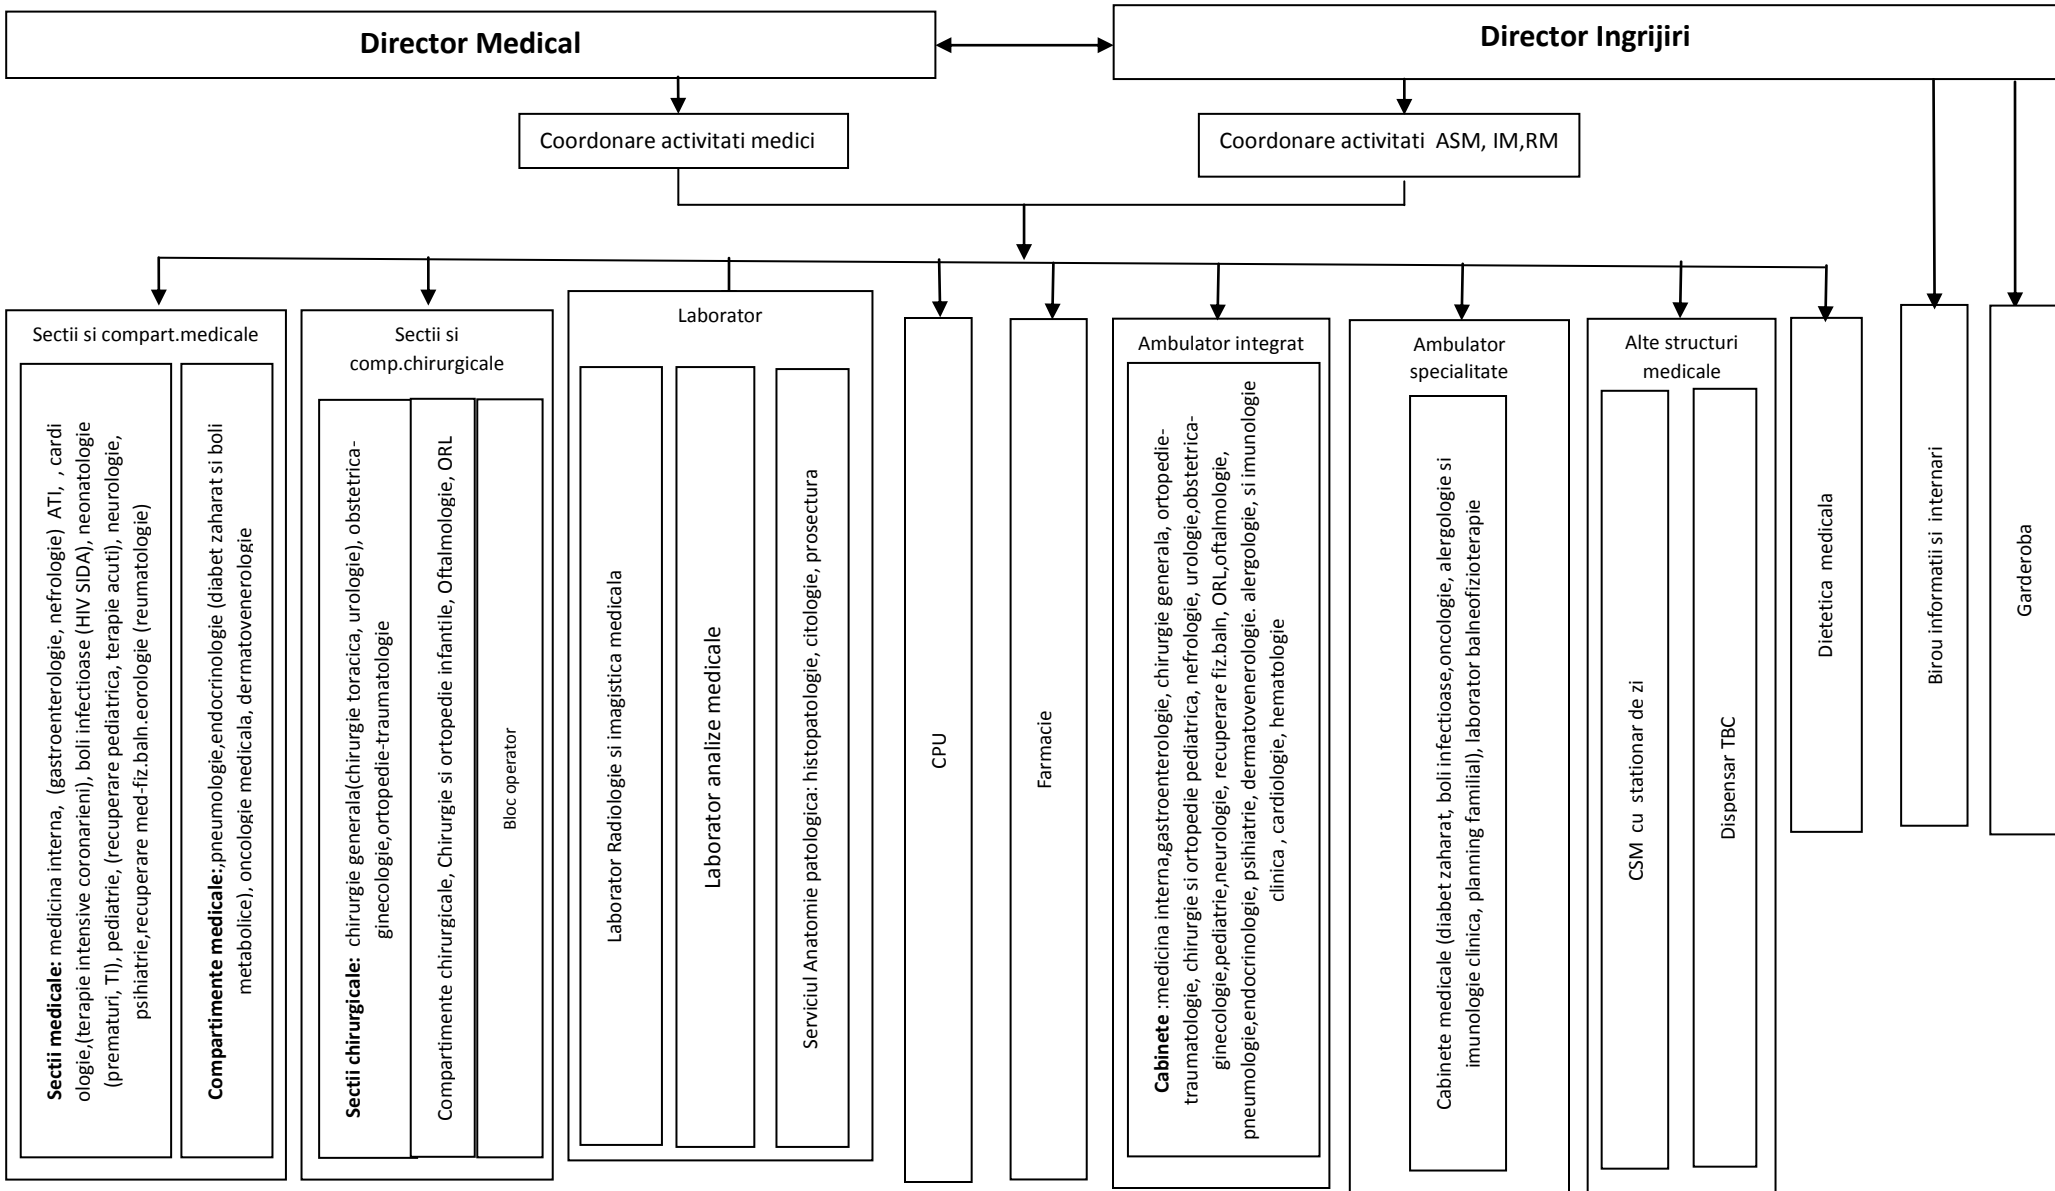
Director Medical

Director Ingrijiri

Coordonare activitati medici

Coordonare activitati ASM, IM,RM

Sectii si compart.medicale

Sectii medicale: medicina interna, (gastroenterologie, nefrologie) ATI, , cardiologie,(terapie intensive coronarieni), boli infectioase (HIV SIDA), neonatologie (prematuri, TI), pediatrie, (recuperare pediatrica, terapie acuti), neurologie, psihiatrie,recuperare med-fiz.baln.eorologie (reumatologie)

Compartimente medicale:,pneumologie,endocrinologie (diabet zaharat si boli metabolice), oncologie medicala, dermatovenerologie

Sectii si comp.chirurgicale

Sectii chirurgicale: chirurgie generala(chirurgie toracica, urologie), obstetrica-ginecologie,ortopedie-traumatologie

Compartimente chirurgicale, Chirurgie si ortopedie infantile, Oftalmologie, ORL

Bloc operator

Laborator

Laborator Radiologie si imagistica medicala

Laborator analize medicale

Serviciul Anatomie patologica: histopatologie, citologie, prosectura

CPU

Farmacie

Ambulator integrat

Cabinete :medicina interna,gastroenterologie, chirurgie generala, ortopedie-traumatologie, chirurgie si ortopedie pediatrica, nefrologie, urologie,obstetrica-ginecologie,pediatrie,neurologie, recuperare fiz.baln, ORL,oftalmologie, pneumologie,endocrinologie, psihiatrie, dermatovenerologie. alergologie, si imunologie clinica , cardiologie, hematologie

Ambulator specialitate

Cabinete medicale (diabet zaharat, boli infectioase,oncologie, alergologie si imunologie clinica, planning familial), laborator balneofizioterapie

Alte structuri medicale

CSM cu stationar de zi

Dispensar TBC

Dietetica medicala

Birou informatii si internari

Garderoba